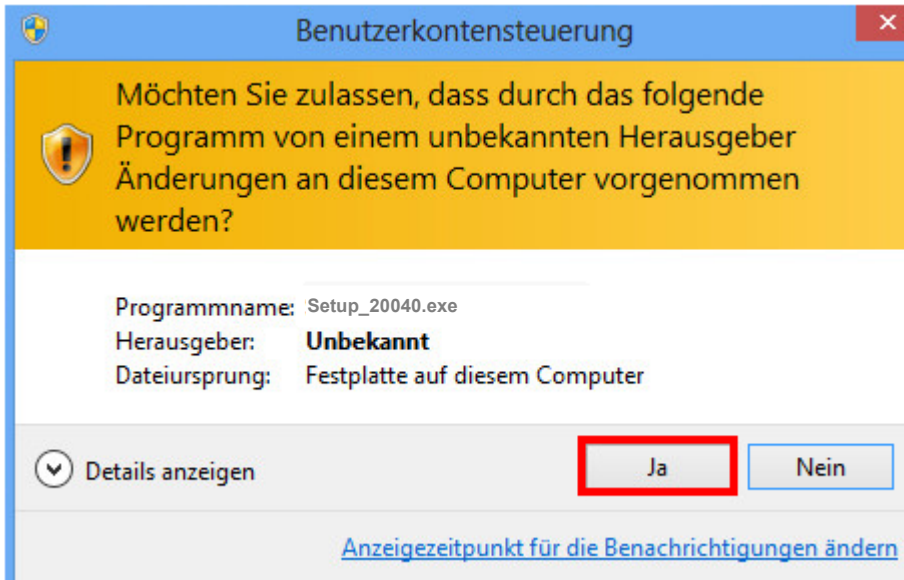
Benutzerkontensteuerung

Möchten Sie zulassen, dass durch das folgende Programm von einem unbekannten Herausgeber Änderungen an diesem Computer vorgenommen werden?

Programmname: Setup_20040.exe
Herausgeber: Unbekannt
Dateiursprung: Festplatte auf diesem Computer

Details anzeigen

Ja

Nein

Anzeigezeitpunkt für die Benachrichtigungen ändern